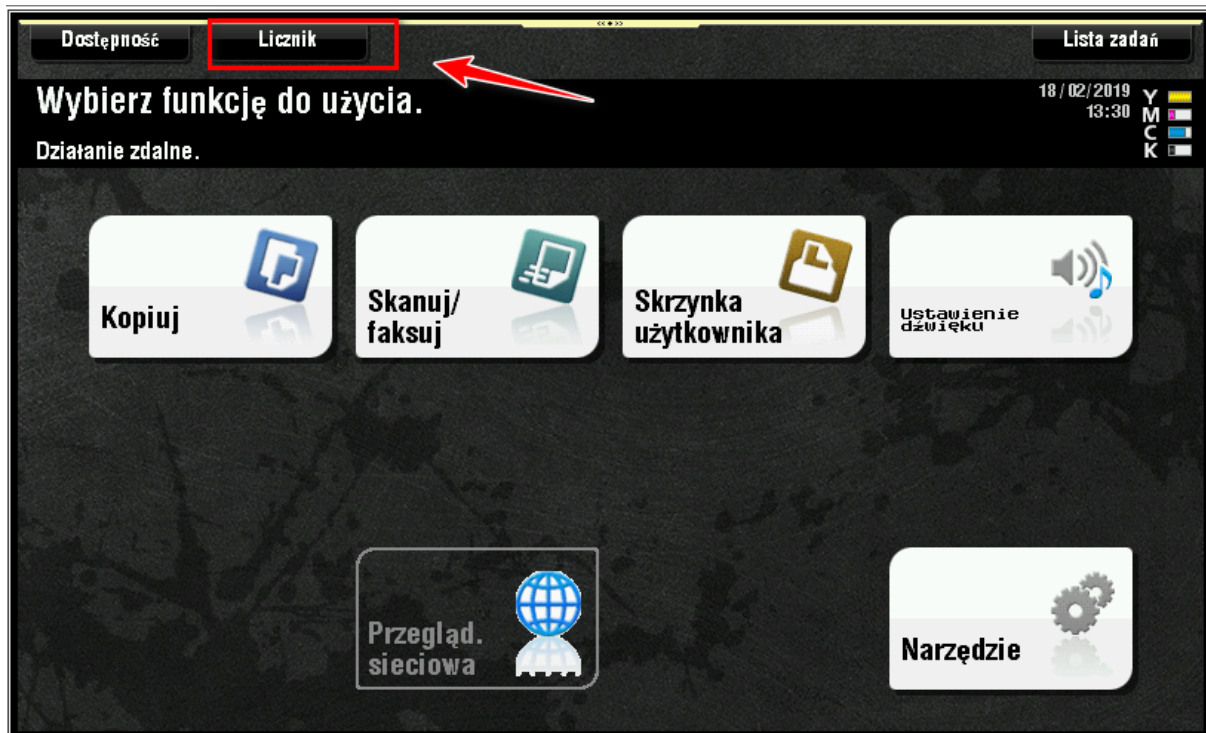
Dostępność Licznik Lista zadań

Wybierz funkcję do użycia.

Działanie zdalne.

18/02/2019
13:30

Y
M
C
K

Kopiuj

Skanuj/ faksuj

Skrzynka użytkownika

Ustawienie dźwięku

Przegląd. sieciowa

Narzędzie